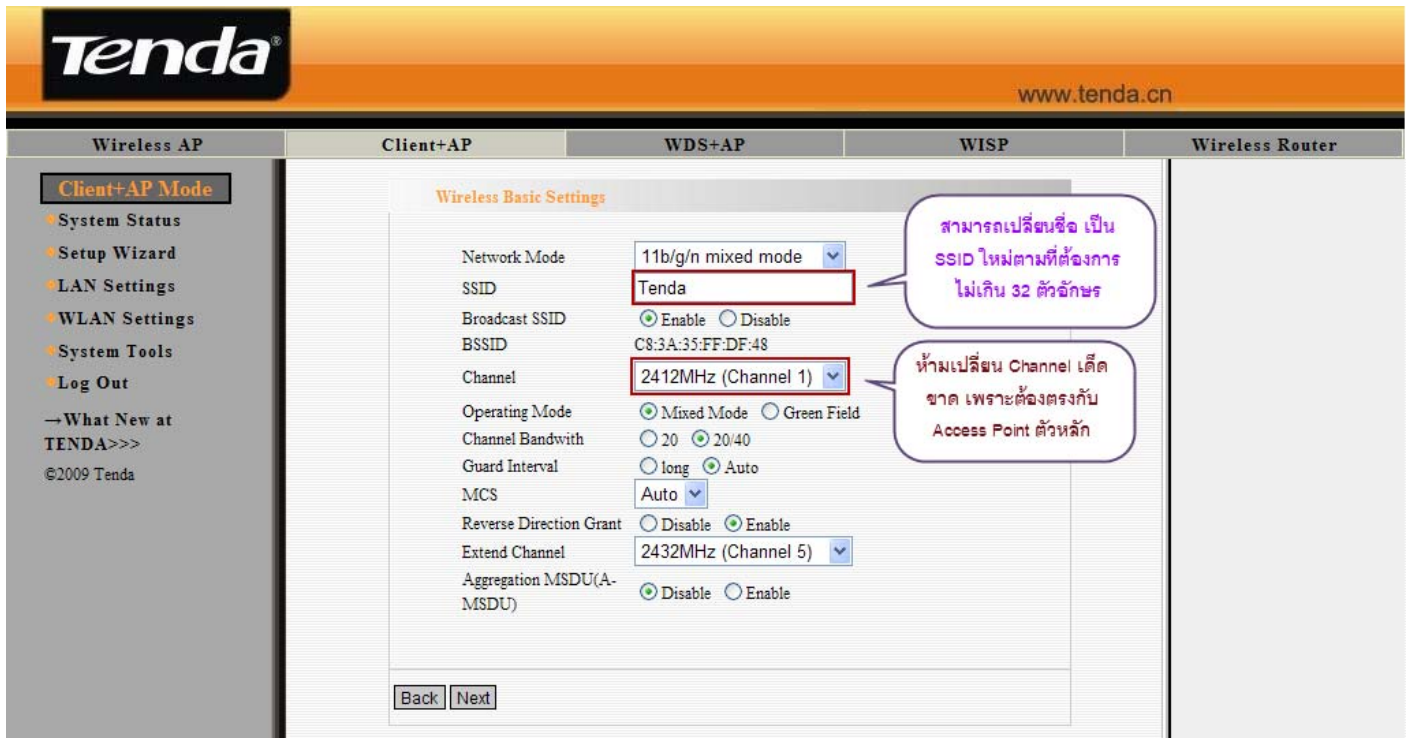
Tenda®

www.tenda.cn

Wireless AP | Client+AP | WDS+AP | WISP | Wireless Router

Client+AP Mode
System Status
Setup Wizard
LAN Settings
WLAN Settings
System Tools
Log Out
→What New at TENDA>>>
©2009 Tenda

Wireless Basic Settings

Network Mode 11b/g/n mixed mode
SSID Tenda
Broadcast SSID Enable Disable
BSSID C8:3A:35:FF:DF:48
Channel 2412MHz (Channel 1)
Operating Mode Mixed Mode Green Field
Channel Bandwith 20 20/40
Guard Interval long Auto
MCS Auto
Reverse Direction Grant Disable Enable
Extend Channel 2432MHz (Channel 5)
Aggregation MSDU(A-MSDU) Disable Enable

สามารถเปลี่ยนชื่อ เป็น SSID ใหม่ตามที่ต้องการ ไม่เกิน 32 ตัวอักษร

ห้ามเปลี่ยน Channel เด็ดขาด เพราะต้องตรงกับ Access Point ตัวหลัก

Back Next